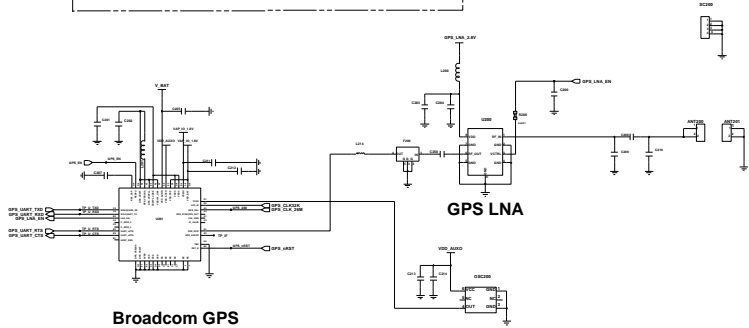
SC200

GPS_LNA_2.8V

L200

GPS_LNA_EN

V_BAT

U200

ANT200

ANT201

GPS_EN

GPS_UART_TXD
GPS_UART_RXD
GPS_LNA_EN

GPS_UART_RTS
GPS_UART_CTS

GPS_CLK32K
GPS_CLK_26M

GPS_nRST

GPS LNA

VDD_AUXD

OSC200

VCC
NC
OUT
GND

Broadcom GPS